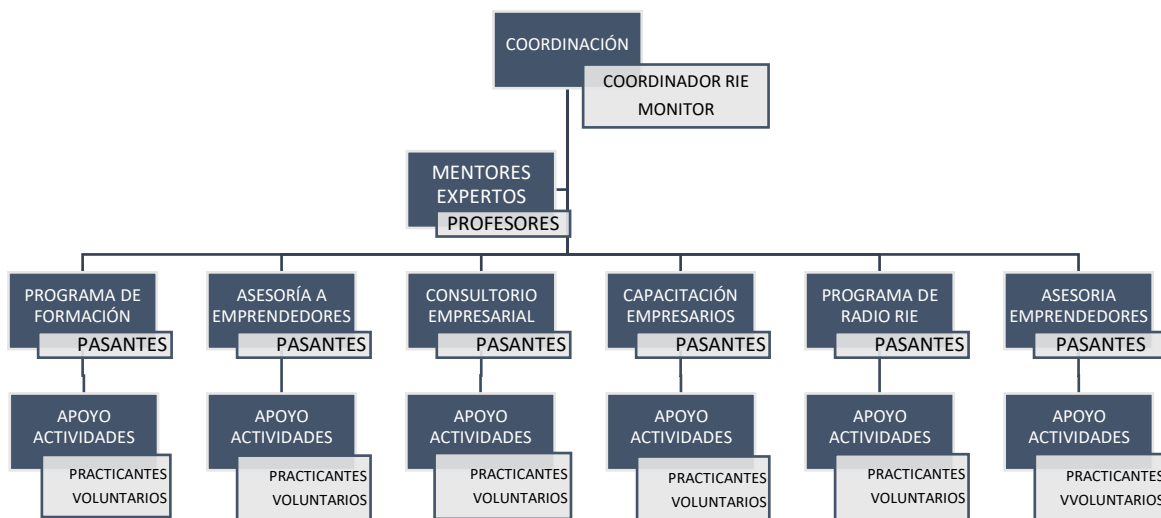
COORDINACIÓN
COORDINADOR RIE
MONITOR

MENTORES EXPERTOS
PROFESORES

PROGRAMA DE FORMACIÓN
PASANTES
APOYO ACTIVIDADES
PRACTICANTES
VOLUNTARIOS

ASESORÍA A EMPRENDEDORES
PASANTES
APOYO ACTIVIDADES
PRACTICANTES
VOLUNTARIOS

CONSULTORIO EMPRESARIAL
PASANTES
APOYO ACTIVIDADES
PRACTICANTES
VOLUNTARIOS

CAPACITACIÓN EMPRESARIOS
PASANTES
APOYO ACTIVIDADES
PRACTICANTES
VOLUNTARIOS

PROGRAMA DE RADIO RIE
PASANTES
APOYO ACTIVIDADES
PRACTICANTES
VOLUNTARIOS

ASESORIA EMPRENDEDORES
PASANTES
APOYO ACTIVIDADES
PRACTICANTES
VVOLUNTARIOS